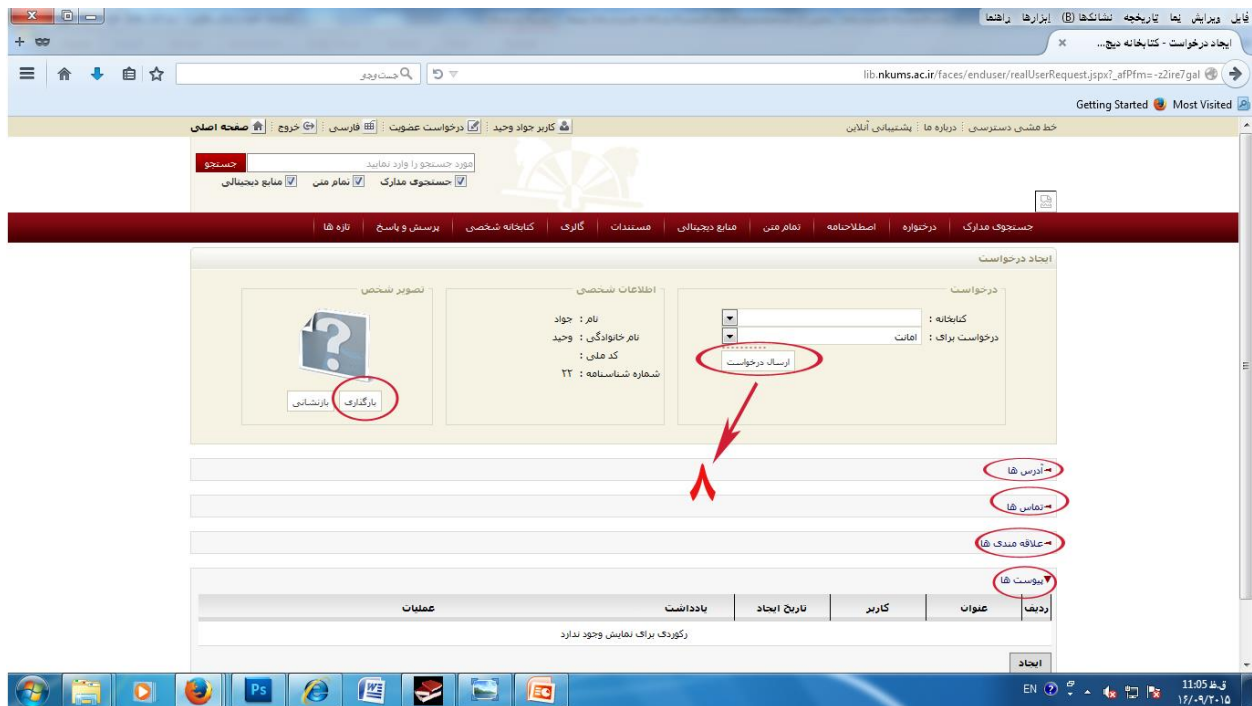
فایل ویرایش نما تاریخچه نشانک‌ها (B) ابزارها راهنما

ایجاد درخواست - کتابخانه دیج...

lib.nkums.ac.ir/faces/enduser/realUserRequest.jspx?_afPfm=-z2ire7gal

جست‌وجو

Getting Started Most Visited

خط مشی دسترسی | درباره ما | پشتیبانی آنلاین

کاربر جواد وحید | درخواست عضویت | فارسی | خروج | صفحه اصلی

مورد جستجو را وارد نمایید جستجو

جستجوی مدارک نمام متن منابع دیجیتالی

جستجوی مدارک | درخواره | اصطلاحنامه | تمام متن | منابع دیجیتالی | مستندات | گالری | کتابخانه شخصی | پرسش و پاسخ | تازه ها

ایجاد درخواست

درخواست

کتابخانه :

درخواست برای : امانت

ارسال درخواست

اطلاعات شخصی

نام : جواد

نام خانوادگی : وحید

کد ملی :

شماره شناسنامه : ۲۲

تصویر شخص

بارگذاری بازنشانی

۸

آدرس ها

تماس ها

علاقه مندی ها

پیوست ها

| ردیف | عنوان | کاربر | تاریخ ایجاد | یادداشت | عملیات |
|---|---|---|---|---|---|
| رکوردی برای نمایش وجود ندارد | | | | | |

ایجاد

EN

ق.ظ 11:05
۱۳/۰۹/۲۰۱۵